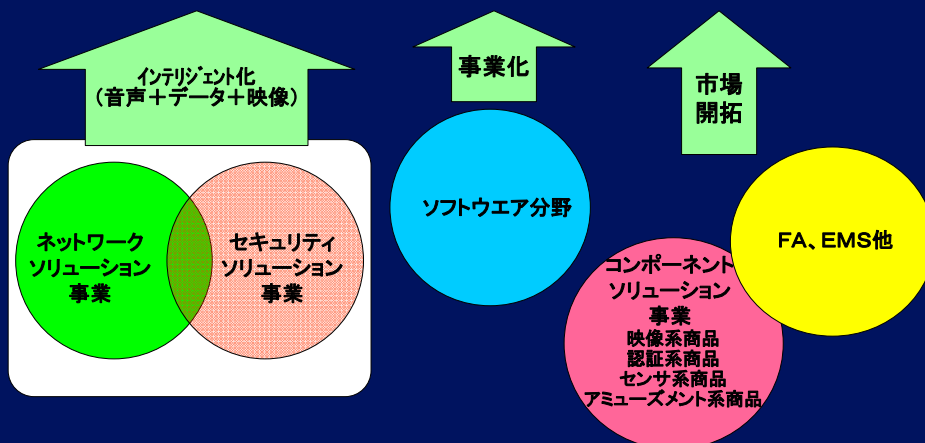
インテリジェント化
（音声＋データ＋映像）

事業化

市場
開拓

ネットワーク
ソリューション
事業

セキュリティ
ソリューション
事業

ソフトウエア分野

FA、EMS他

コンポーネント
ソリューション
事業
映像系商品
認証系商品
センサ系商品
アミューズメント系商品